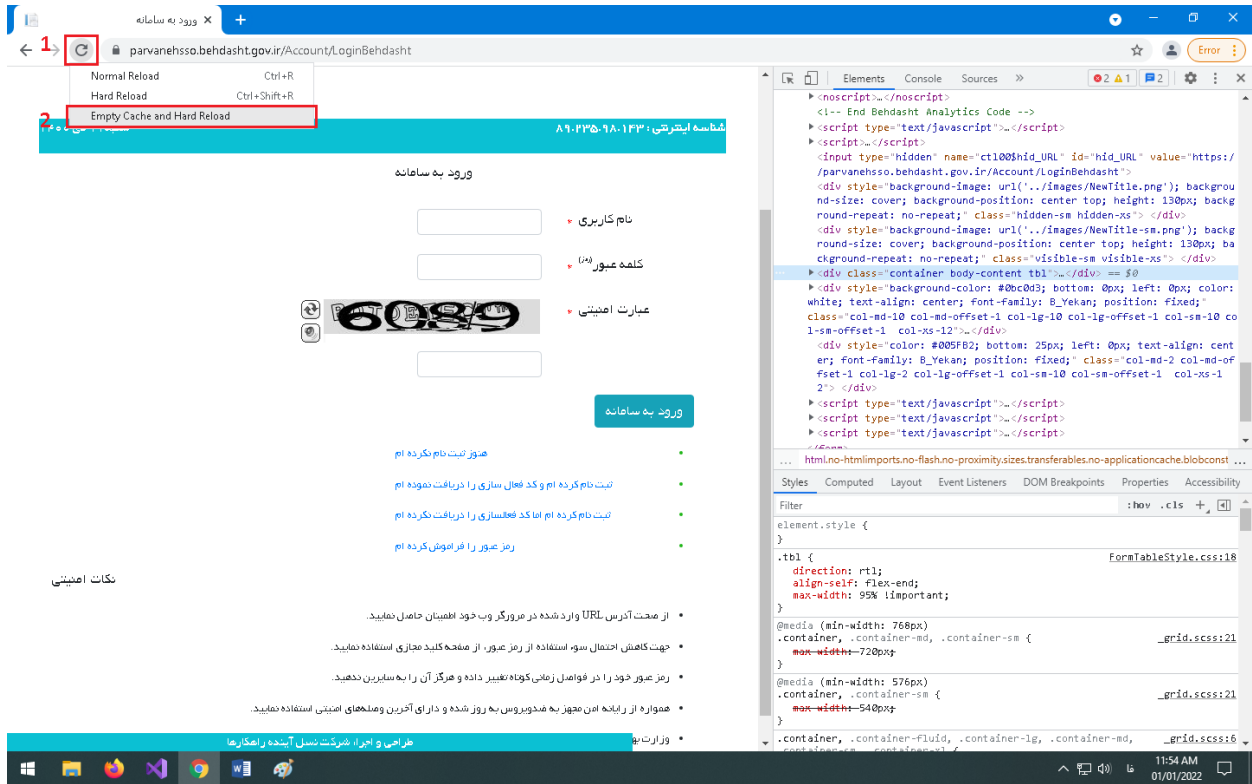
ورود به سامانه ×
+
1
parvanehsso.behdasht.gov.ir/Account/LoginBehdasht
Error
Normal Reload Ctrl+R
Hard Reload Ctrl+Shift+R
2
Empty Cache and Hard Reload

شناسه اینترنتی : ۸۹۰۲۳۵۰۹۸۰۱۴۳

ورود به سامانه

نام کاربری *
کلمه عبور(رمز) *
عبارت امنیتی *
6089

ورود به سامانه

هنوز ثبت نام نکرده ام
ثبت نام کرده ام و کد فعال سازی را دریافت نموده ام
ثبت نام کرده ام اما کد فعالسازی را دریافت نکرده ام
رمز عبور را فراموش کرده ام

نکات امنیتی

از صحت آدرس URL وارد شده در مرورگر وب خود اطمینان حاصل نمایید.
جهت کاهش احتمال سوء استفاده از رمز عبور، از صفحه کلید مجازی استفاده نمایید.
رمز عبور خود را در فواصل زمانی کوتاه تغییر داده و هرگز آن را به سایرین ندهید.
همواره از رایانه امن مجهز به ضدویروس به روز شده و دارای آخرین وصله‌های امنیتی استفاده نمایید.
وزارت به

طراحی و اجرا: شرکت نسل آینده راهکارها

Elements Console Sources » 2 1 2
▸ <noscript>…</noscript>
<!-- End Behdasht Analytics Code -->
▸ <script type="text/javascript">…</script>
▸ <script>…</script>
<input type="hidden" name="ctl00$hid_URL" id="hid_URL" value="https://parvanehsso.behdasht.gov.ir/Account/LoginBehdasht">
<div style="background-image: url('../images/NewTitle.png'); background-size: cover; background-position: center top; height: 130px; background-repeat: no-repeat;" class="hidden-sm hidden-xs"> </div>
<div style="background-image: url('../images/NewTitle-sm.png'); background-size: cover; background-position: center top; height: 130px; background-repeat: no-repeat;" class="visible-sm visible-xs"> </div>
▸ <div class="container body-content tbl">…</div> == $0
▸ <div style="background-color: #0bc0d3; bottom: 0px; left: 0px; color: white; text-align: center; font-family: B_Yekan; position: fixed;" class="col-md-10 col-md-offset-1 col-lg-10 col-lg-offset-1 col-sm-10 col-sm-offset-1 col-xs-12">…</div>
<div style="color: #005FB2; bottom: 25px; left: 0px; text-align: center; font-family: B_Yekan; position: fixed;" class="col-md-2 col-md-offset-1 col-lg-2 col-lg-offset-1 col-sm-10 col-sm-offset-1 col-xs-12"> </div>
▸ <script type="text/javascript">…</script>
▸ <script type="text/javascript">…</script>
▸ <script type="text/javascript">…</script>
... html.no-htmlimports.no-flash.no-proximity.sizes.transferables.no-applicationcache.blobconst
Styles Computed Layout Event Listeners DOM Breakpoints Properties Accessibility
Filter :hov .cls +
element.style {
}
.tbl { FormTableStyle.css:18
direction: rtl;
align-self: flex-end;
max-width: 95% !important;
}
@media (min-width: 768px)
.container, .container-md, .container-sm { _grid.scss:21
max-width: 720px;
}
@media (min-width: 576px)
.container, .container-sm { _grid.scss:21
max-width: 540px;
}
.container, .container-fluid, .container-lg, .container-md, _grid.scss:6

فا 11:54 AM 01/01/2022